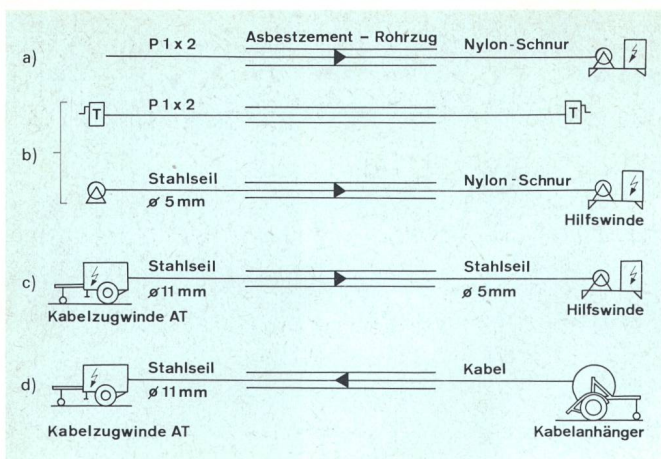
a) P 1 x 2 Asbestzement - Rohrzug Nylon-Schnur

b) T P 1 x 2 T

Stahlseil ø 5 mm Nylon-Schnur Hilfswinde

c) Stahlseil ø 11 mm Stahlseil ø 5 mm
Kabelzugwinde AT Hilfswinde

d) Stahlseil ø 11 mm Kabel
Kabelzugwinde AT Kabelanhänger